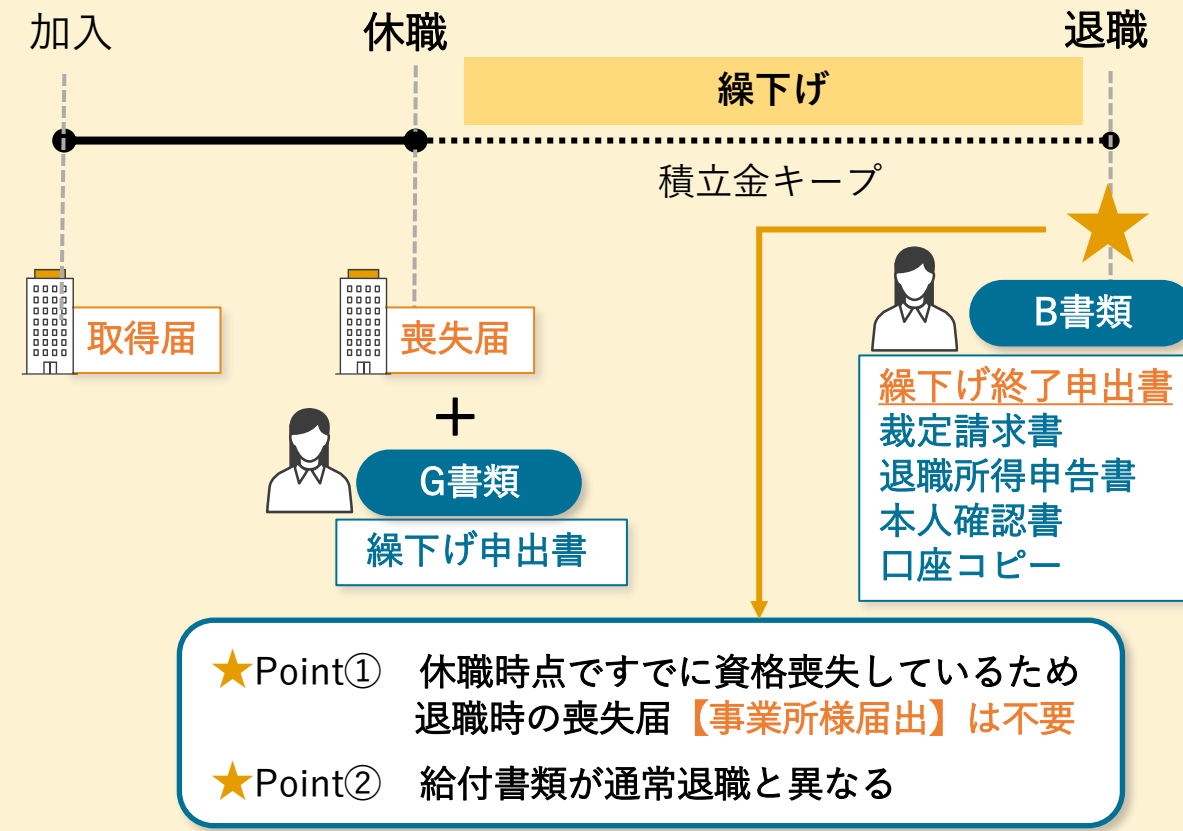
加入

休職

退職

繰下げ

積立金キープ

取得届

喪失届

＋

G書類

繰下げ申出書

B書類

繰下げ終了申出書
裁定請求書
退職所得申告書
本人確認書
口座コピー

★Point①　休職時点ですでに資格喪失しているため
退職時の喪失届【事業所様届出】は不要

★Point②　給付書類が通常退職と異なる